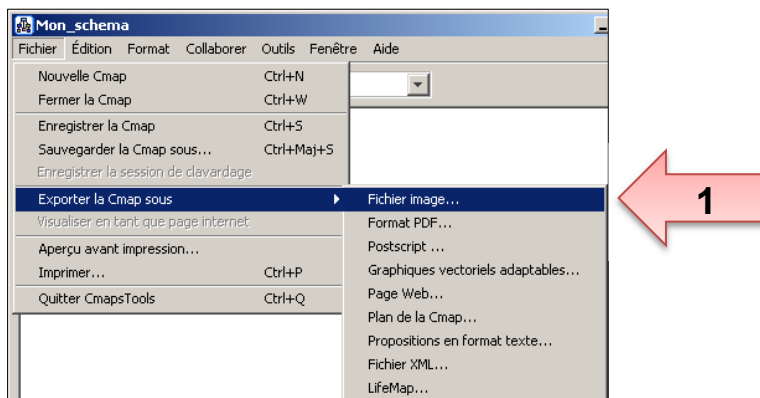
Mon_schema

Fichier Édition Format Collaborer Outils Fenêtre Aide

Nouvelle Cmap Ctrl+N
Fermer la Cmap Ctrl+W
Enregistrer la Cmap Ctrl+S
Sauvegarder la Cmap sous... Ctrl+Maj+S
Enregistrer la session de clavardage
Exporter la Cmap sous
Visualiser en tant que page internet
Aperçu avant impression...
Imprimer... Ctrl+P
Quitter CmapsTools Ctrl+Q

Fichier image...
Format PDF...
Postscript ...
Graphiques vectoriels adaptables...
Page Web...
Plan de la Cmap...
Propositions en format texte...
Fichier XML...
LifeMap...

1